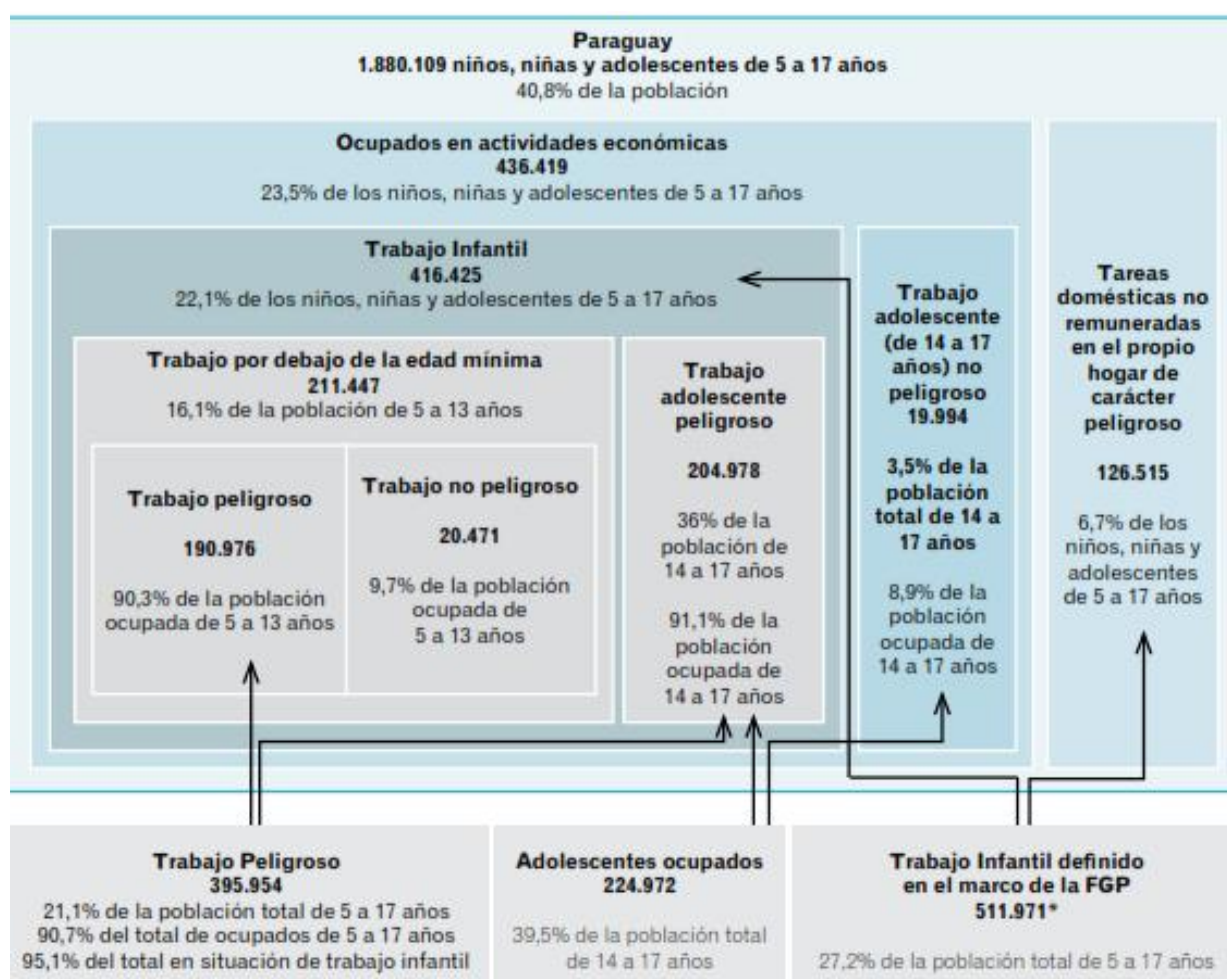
Paraguay
1.880.109 niños, niñas y adolescentes de 5 a 17 años
40,8% de la población

Ocupados en actividades económicas
436.419
23,5% de los niños, niñas y adolescentes de 5 a 17 años

Trabajo Infantil
416.425
22,1% de los niños, niñas y adolescentes de 5 a 17 años

Trabajo por debajo de la edad mínima
211.447
16,1% de la población de 5 a 13 años

Trabajo peligroso
190.976
90,3% de la población ocupada de 5 a 13 años

Trabajo no peligroso
20.471
9,7% de la población ocupada de 5 a 13 años

Trabajo adolescente peligroso
204.978
36% de la población de 14 a 17 años
91,1% de la población ocupada de 14 a 17 años

Trabajo adolescente (de 14 a 17 años) no peligroso
19.994
3,5% de la población total de 14 a 17 años
8,9% de la población ocupada de 14 a 17 años

Tareas domésticas no remuneradas en el propio hogar de carácter peligroso
126.515
6,7% de los niños, niñas y adolescentes de 5 a 17 años

Trabajo Peligroso
395.954
21,1% de la población total de 5 a 17 años
90,7% del total de ocupados de 5 a 17 años
95,1% del total en situación de trabajo infantil

Adolescentes ocupados
224.972
39,5% de la población total de 14 a 17 años

Trabajo Infantil definido en el marco de la FGP
511.971*
27,2% de la población total de 5 a 17 años